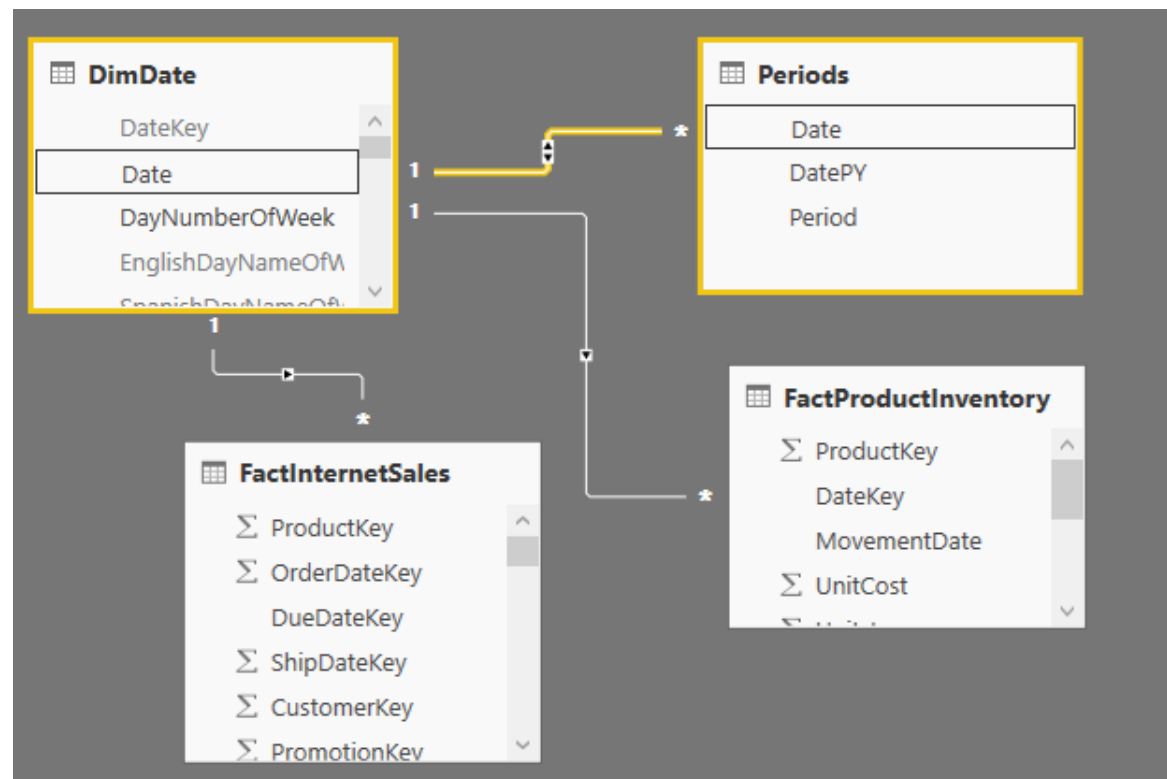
DimDate
DateKey
Date
DayNumberOfWeek
EnglishDayNameOfW
SpanishDayNameOfW

1
1
1

Periods
Date
DatePY
Period

*

*

FactProductInventory
$\Sigma$ ProductKey
DateKey
MovementDate
$\Sigma$ UnitCost
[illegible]

*

FactInternetSales
$\Sigma$ ProductKey
$\Sigma$ OrderDateKey
DueDateKey
$\Sigma$ ShipDateKey
$\Sigma$ CustomerKey
$\Sigma$ PromotionKey